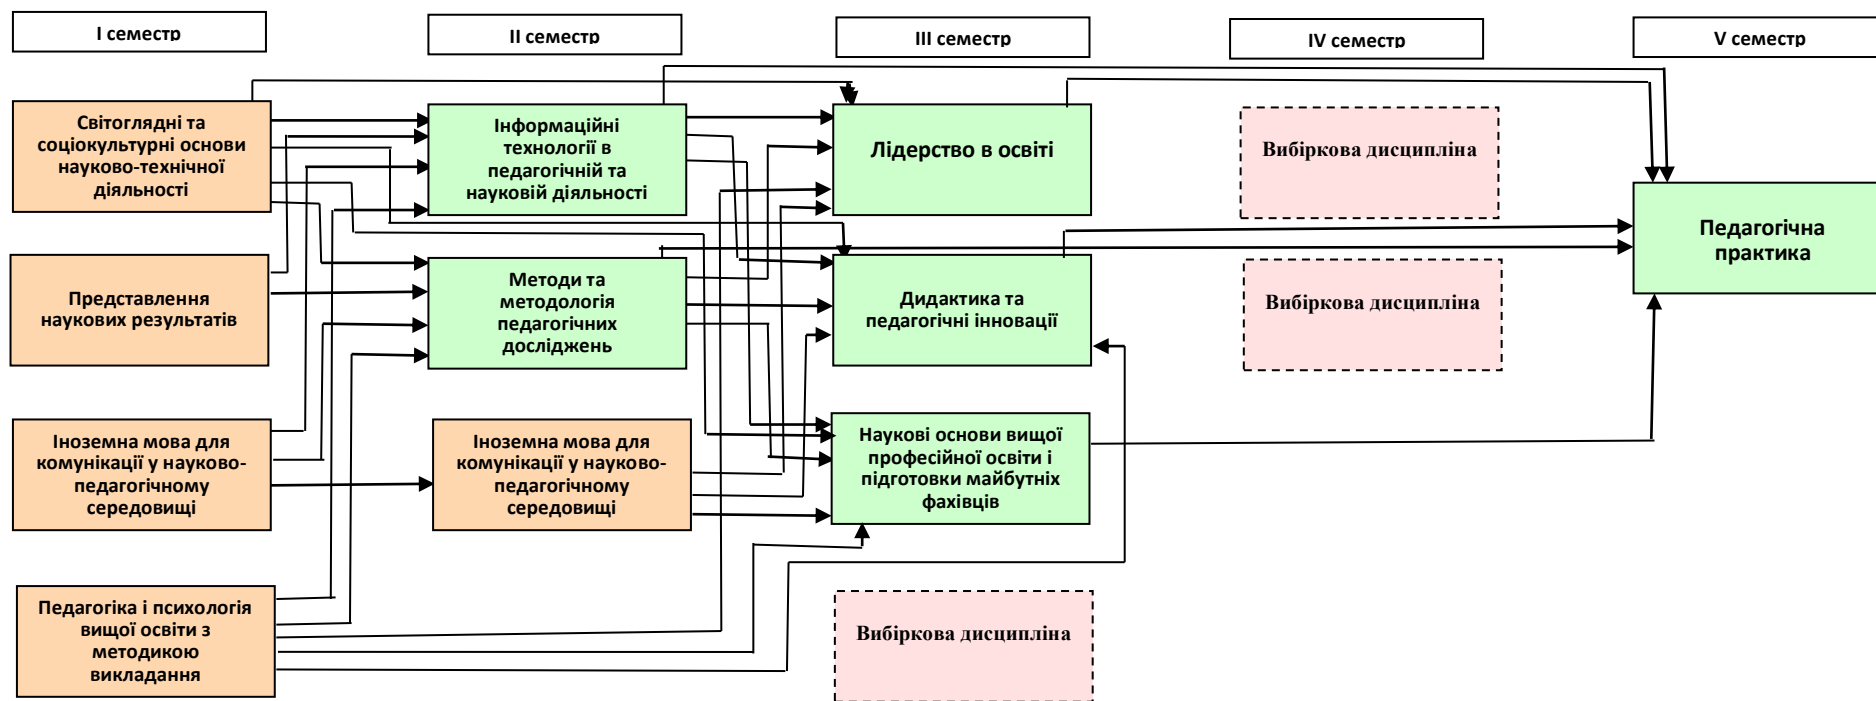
I семестр

II семестр

III семестр

IV семестр

V семестр

Світоглядні та соціокультурні основи науково-технічної діяльності

Представлення наукових результатів

Іноземна мова для комунікації у науково-педагогічному середовищі

Педагогіка і психологія вищої освіти з методикою викладання

Інформаційні технології в педагогічній та науковій діяльності

Методи та методологія педагогічних досліджень

Іноземна мова для комунікації у науково-педагогічному середовищі

Лідерство в освіті

Дидактика та педагогічні інновації

Наукові основи вищої професійної освіти і підготовки майбутніх фахівців

Вибіркова дисципліна

Вибіркова дисципліна

Вибіркова дисципліна

Вибіркова дисципліна

Педагогічна практика